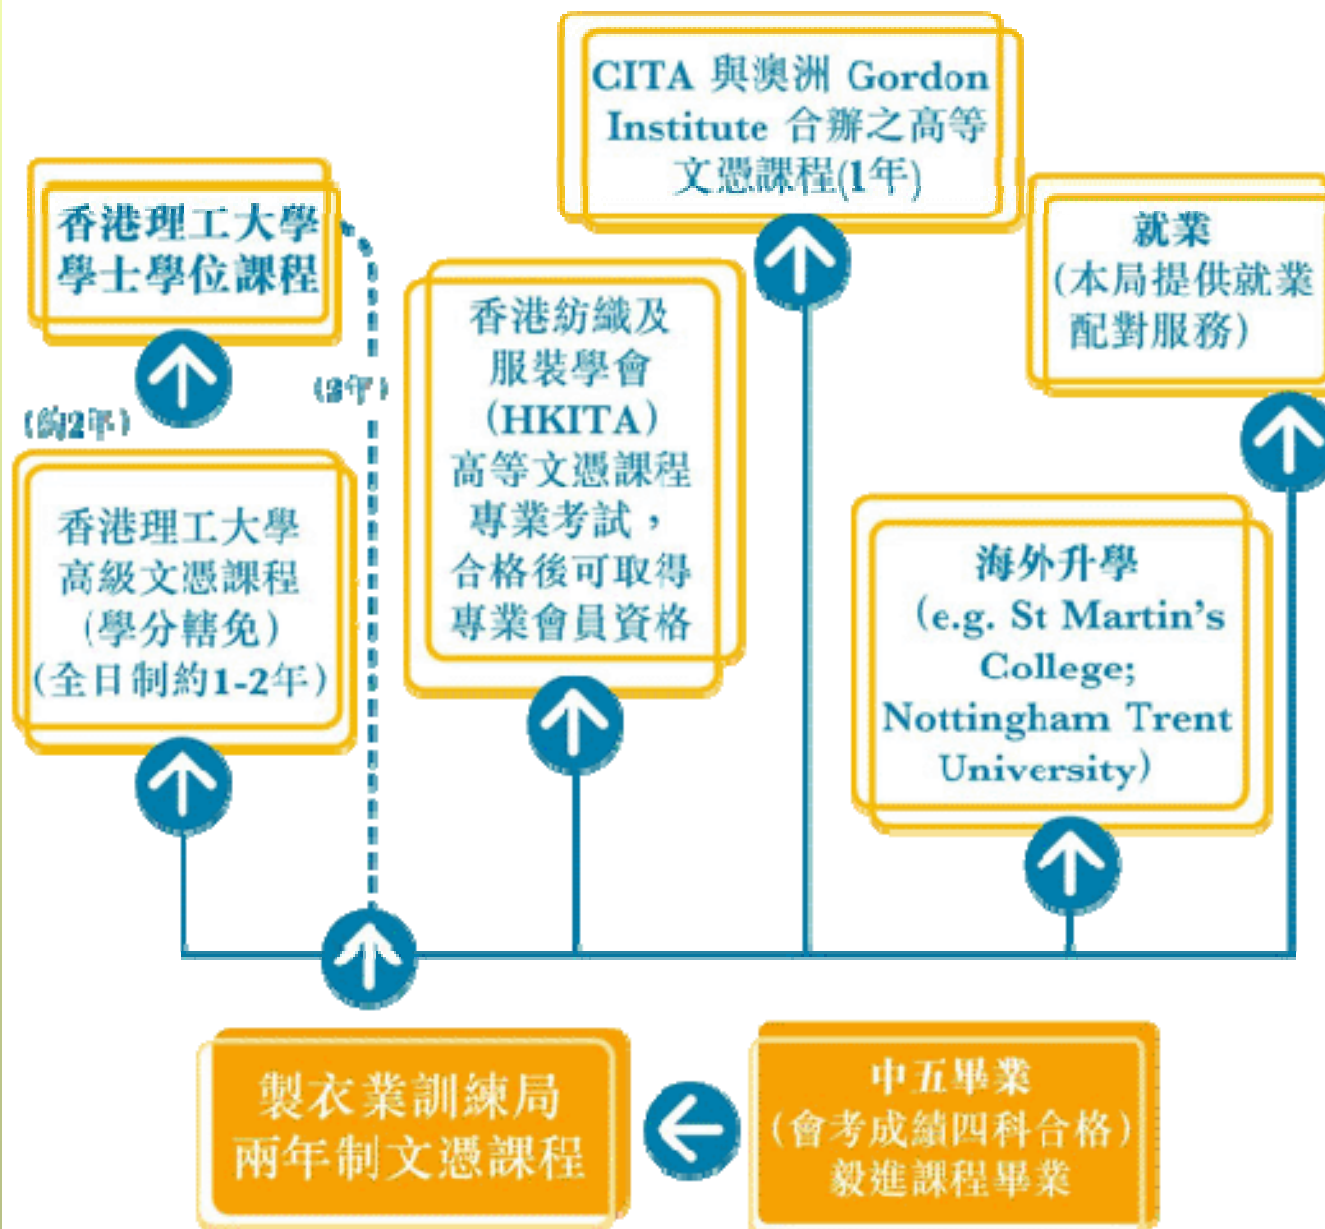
CITA 與澳洲 Gordon Institute 合辦之高等文憑課程(1年)

香港理工大學學士學位課程

(約2年)

(3年)

香港紡織及服裝學會(HKITA)高等文憑課程專業考試，合格後可取得專業會員資格

就業(本局提供就業配對服務)

香港理工大學高級文憑課程(學分豁免)(全日制約1-2年)

海外升學(e.g. St Martin's College; Nottingham Trent University)

製衣業訓練局兩年制文憑課程

中五畢業(會考成績四科合格)毅進課程畢業